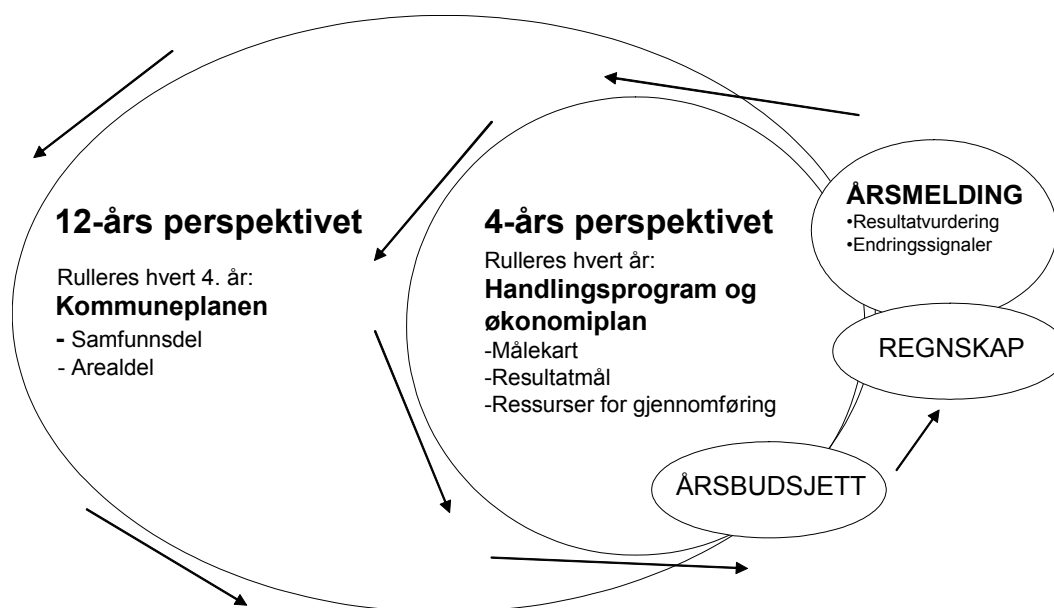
12-års perspektivet

Rulleres hvert 4. år:
**Kommuneplanen**
- Samfunnsdel
- Arealdel

4-års perspektivet

Rulleres hvert år:
**Handlingsprogram og økonomiplan**
-Målekart
-Resultatmål
-Ressurser for gjennomføring

ÅRSMELDING
•Resultatvurdering
•Endringssignaler

REGNSKAP

ÅRSBUDSJETT